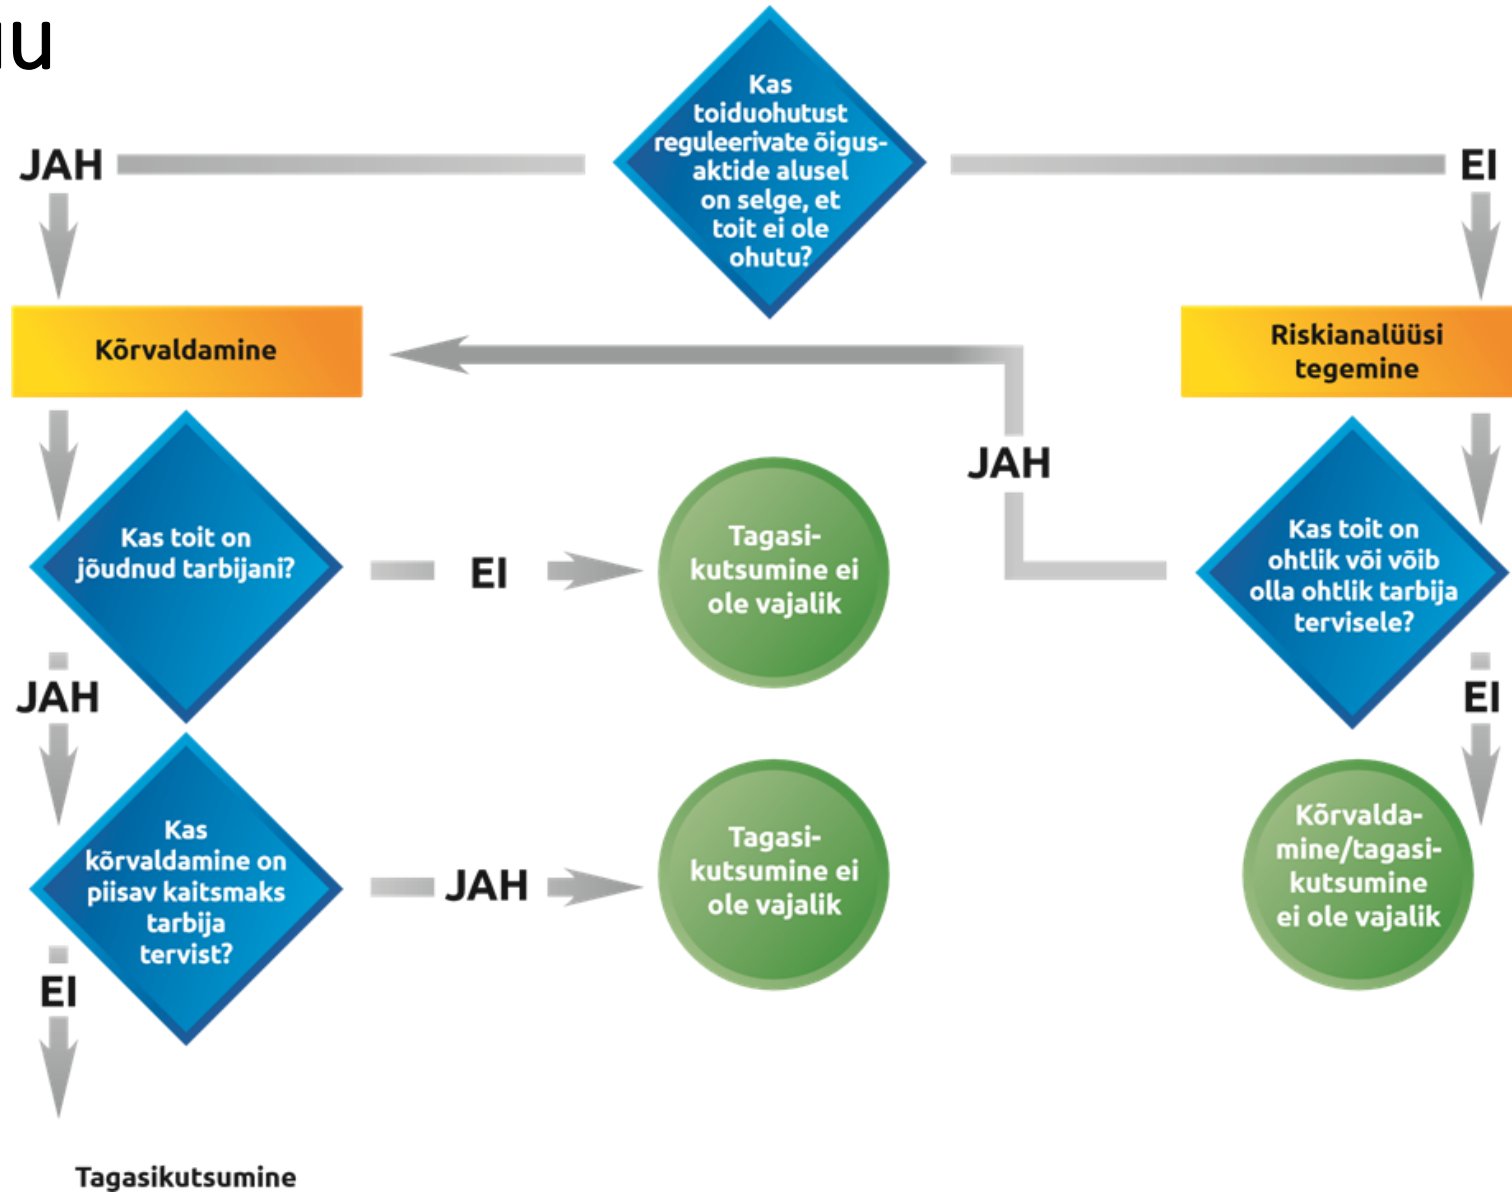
iu

Kas toiduohutust reguleerivate õigusaktide alusel on selge, et toit ei ole ohutu?

JAH

EI

Kõrvaldamine

Riskianalüüsi tegemine

JAH

Kas toit on jõudnud tarbijani?

EI

Tagasikutsumine ei ole vajalik

Kas toit on ohtlik või võib olla ohtlik tarbija tervisele?

JAH

EI

Kas kõrvaldamine on piisav kaitsmaks tarbija tervist?

JAH

Tagasikutsumine ei ole vajalik

Kõrvaldamine/tagasikutsumine ei ole vajalik

EI

Tagasikutsumine